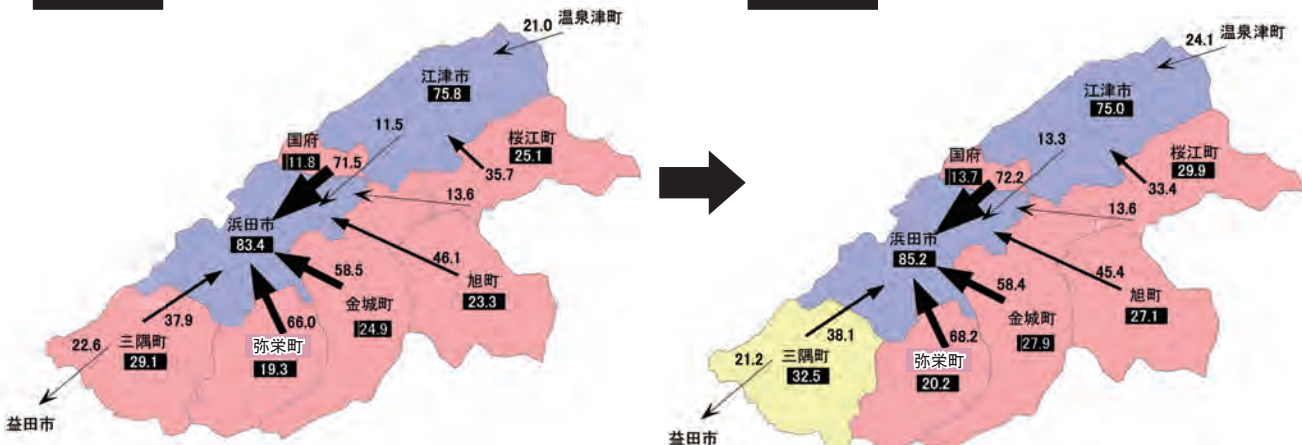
21.0 温泉津町
江津市
75.8
国府
11.8
11.5
71.5
桜江町
25.1
35.7
13.6
浜田市
83.4
46.1
58.5
旭町
23.3
金城町
24.9
37.9
66.0
22.6
三隅町
29.1
弥栄町
19.3
益田市

24.1 温泉津町
江津市
75.0
国府
13.7
13.3
72.2
桜江町
29.9
33.4
13.6
浜田市
85.2
45.4
58.4
旭町
27.1
金城町
27.9
38.1
68.2
21.2
三隅町
32.5
弥栄町
20.2
益田市